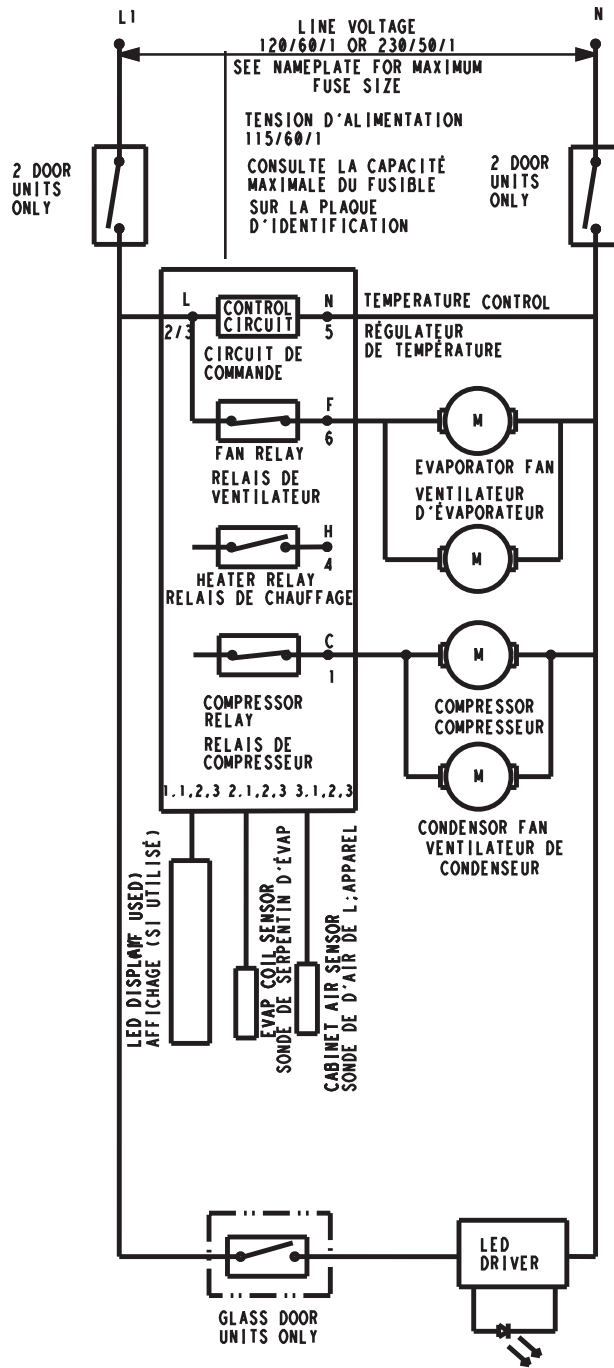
L1

N

LINE VOLTAGE
120/60/1 OR 230/50/1
SEE NAMEPLATE FOR MAXIMUM FUSE SIZE

TENSION D'ALIMENTATION
115/60/1
CONSULTE LA CAPACITÉ MAXIMALE DU FUSIBLE SUR LA PLAQUE D'IDENTIFICATION

2 DOOR UNITS ONLY

2 DOOR UNITS ONLY

L
2/3
CONTROL CIRCUIT
N
5
TEMPERATURE CONTROL
RÉGULATEUR DE TEMPÉRATURE
CIRCUIT DE COMMANDE

F
6
FAN RELAY
RELAIS DE VENTILATEUR

EVAPORATOR FAN
VENTILATEUR D'ÉVAPORATEUR

M
M

H
4
HEATER RELAY
RELAIS DE CHAUFFAGE

C
1
M
COMPRESSOR
COMPRESSEUR
COMPRESSOR RELAY
RELAIS DE COMPRESSEUR
M
CONDENSOR FAN
VENTILATEUR DE CONDENSEUR

1.1,2,3 2.1,2,3 3.1,2,3

LED DISPLAY (IF USED)
AFFICHAGE (SI UTILISÉ)

EVAP COIL SENSOR
SONDE DE SERPENTIN D'ÉVAP

CABINET AIR SENSOR
SONDE DE D'AIR DE L;APPAREL

GLASS DOOR UNITS ONLY

LED DRIVER